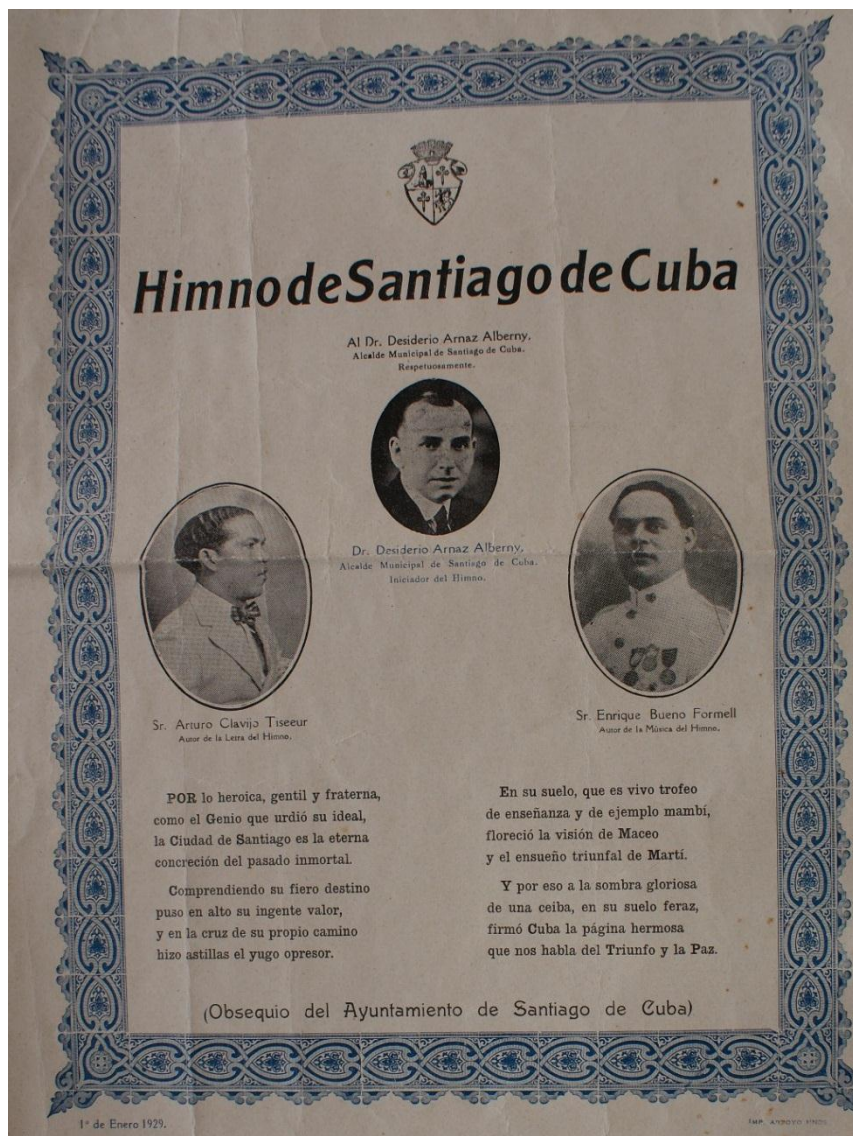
Himno de Santiago de Cuba

Al Dr. Desiderio Arnaz Alberny,
Alcalde Municipal de Santiago de Cuba.
Respetuosamente.

Dr. Desiderio Arnaz Alberny,
Alcalde Municipal de Santiago de Cuba.
Iniciador del Himno.

Sr. Arturo Clavijo Tiseeur
Autor de la Letra del Himno.

Sr. Enrique Bueno Formell
Autor de la Música del Himno.

POR lo heroica, gentil y fraterna,
como el Genio que urdió su ideal,
la Ciudad de Santiago es la eterna
concreción del pasado inmortal.

Comprendiendo su fiero destino
puso en alto su ingente valor,
y en la cruz de su propio camino
hizo astillas el yugo opresor.

En su suelo, que es vivo trofeo
de enseñanza y de ejemplo mambí,
floreció la visión de Maceo
y el ensueño triunfal de Martí.

Y por eso a la sombra gloriosa
de una ceiba, en su suelo feraz,
firmó Cuba la página hermosa
que nos habla del Triunfo y la Paz.

(Obsequio del Ayuntamiento de Santiago de Cuba)

1° de Enero 1929.

IMP. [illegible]